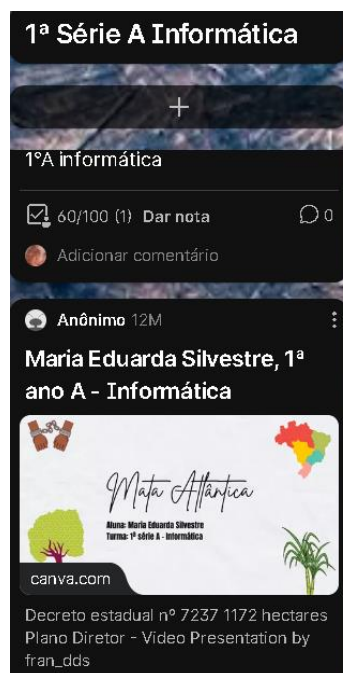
1ª Série A Informática

+

1°A informática

60/100 (1) Dar nota

0

Adicionar comentário

Anônimo 12M

Maria Eduarda Silvestre, 1ª ano A - Informática

Mata Atlântica

Aluna: Maria Eduarda Silvestre
Turma: 1ª série A - Informática

canva.com

Decreto estadual nº 7237 1172 hectares Plano Diretor - Video Presentation by fran_dds